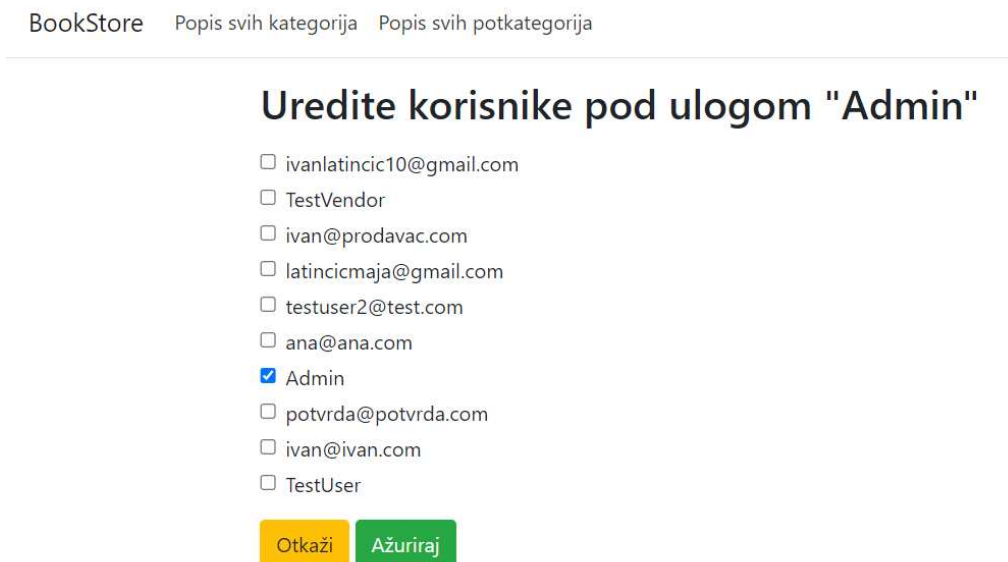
BookStore Popis svih kategorija Popis svih potkategorija

Uredite korisnike pod ulogom "Admin"

☐ ivanlatincic10@gmail.com
☐ TestVendor
☐ ivan@prodavac.com
☐ latincicmaja@gmail.com
☐ testuser2@test.com
☐ ana@ana.com
☑ Admin
☐ potvrda@potvrda.com
☐ ivan@ivan.com
☐ TestUser

Otkaži Ažuriraj